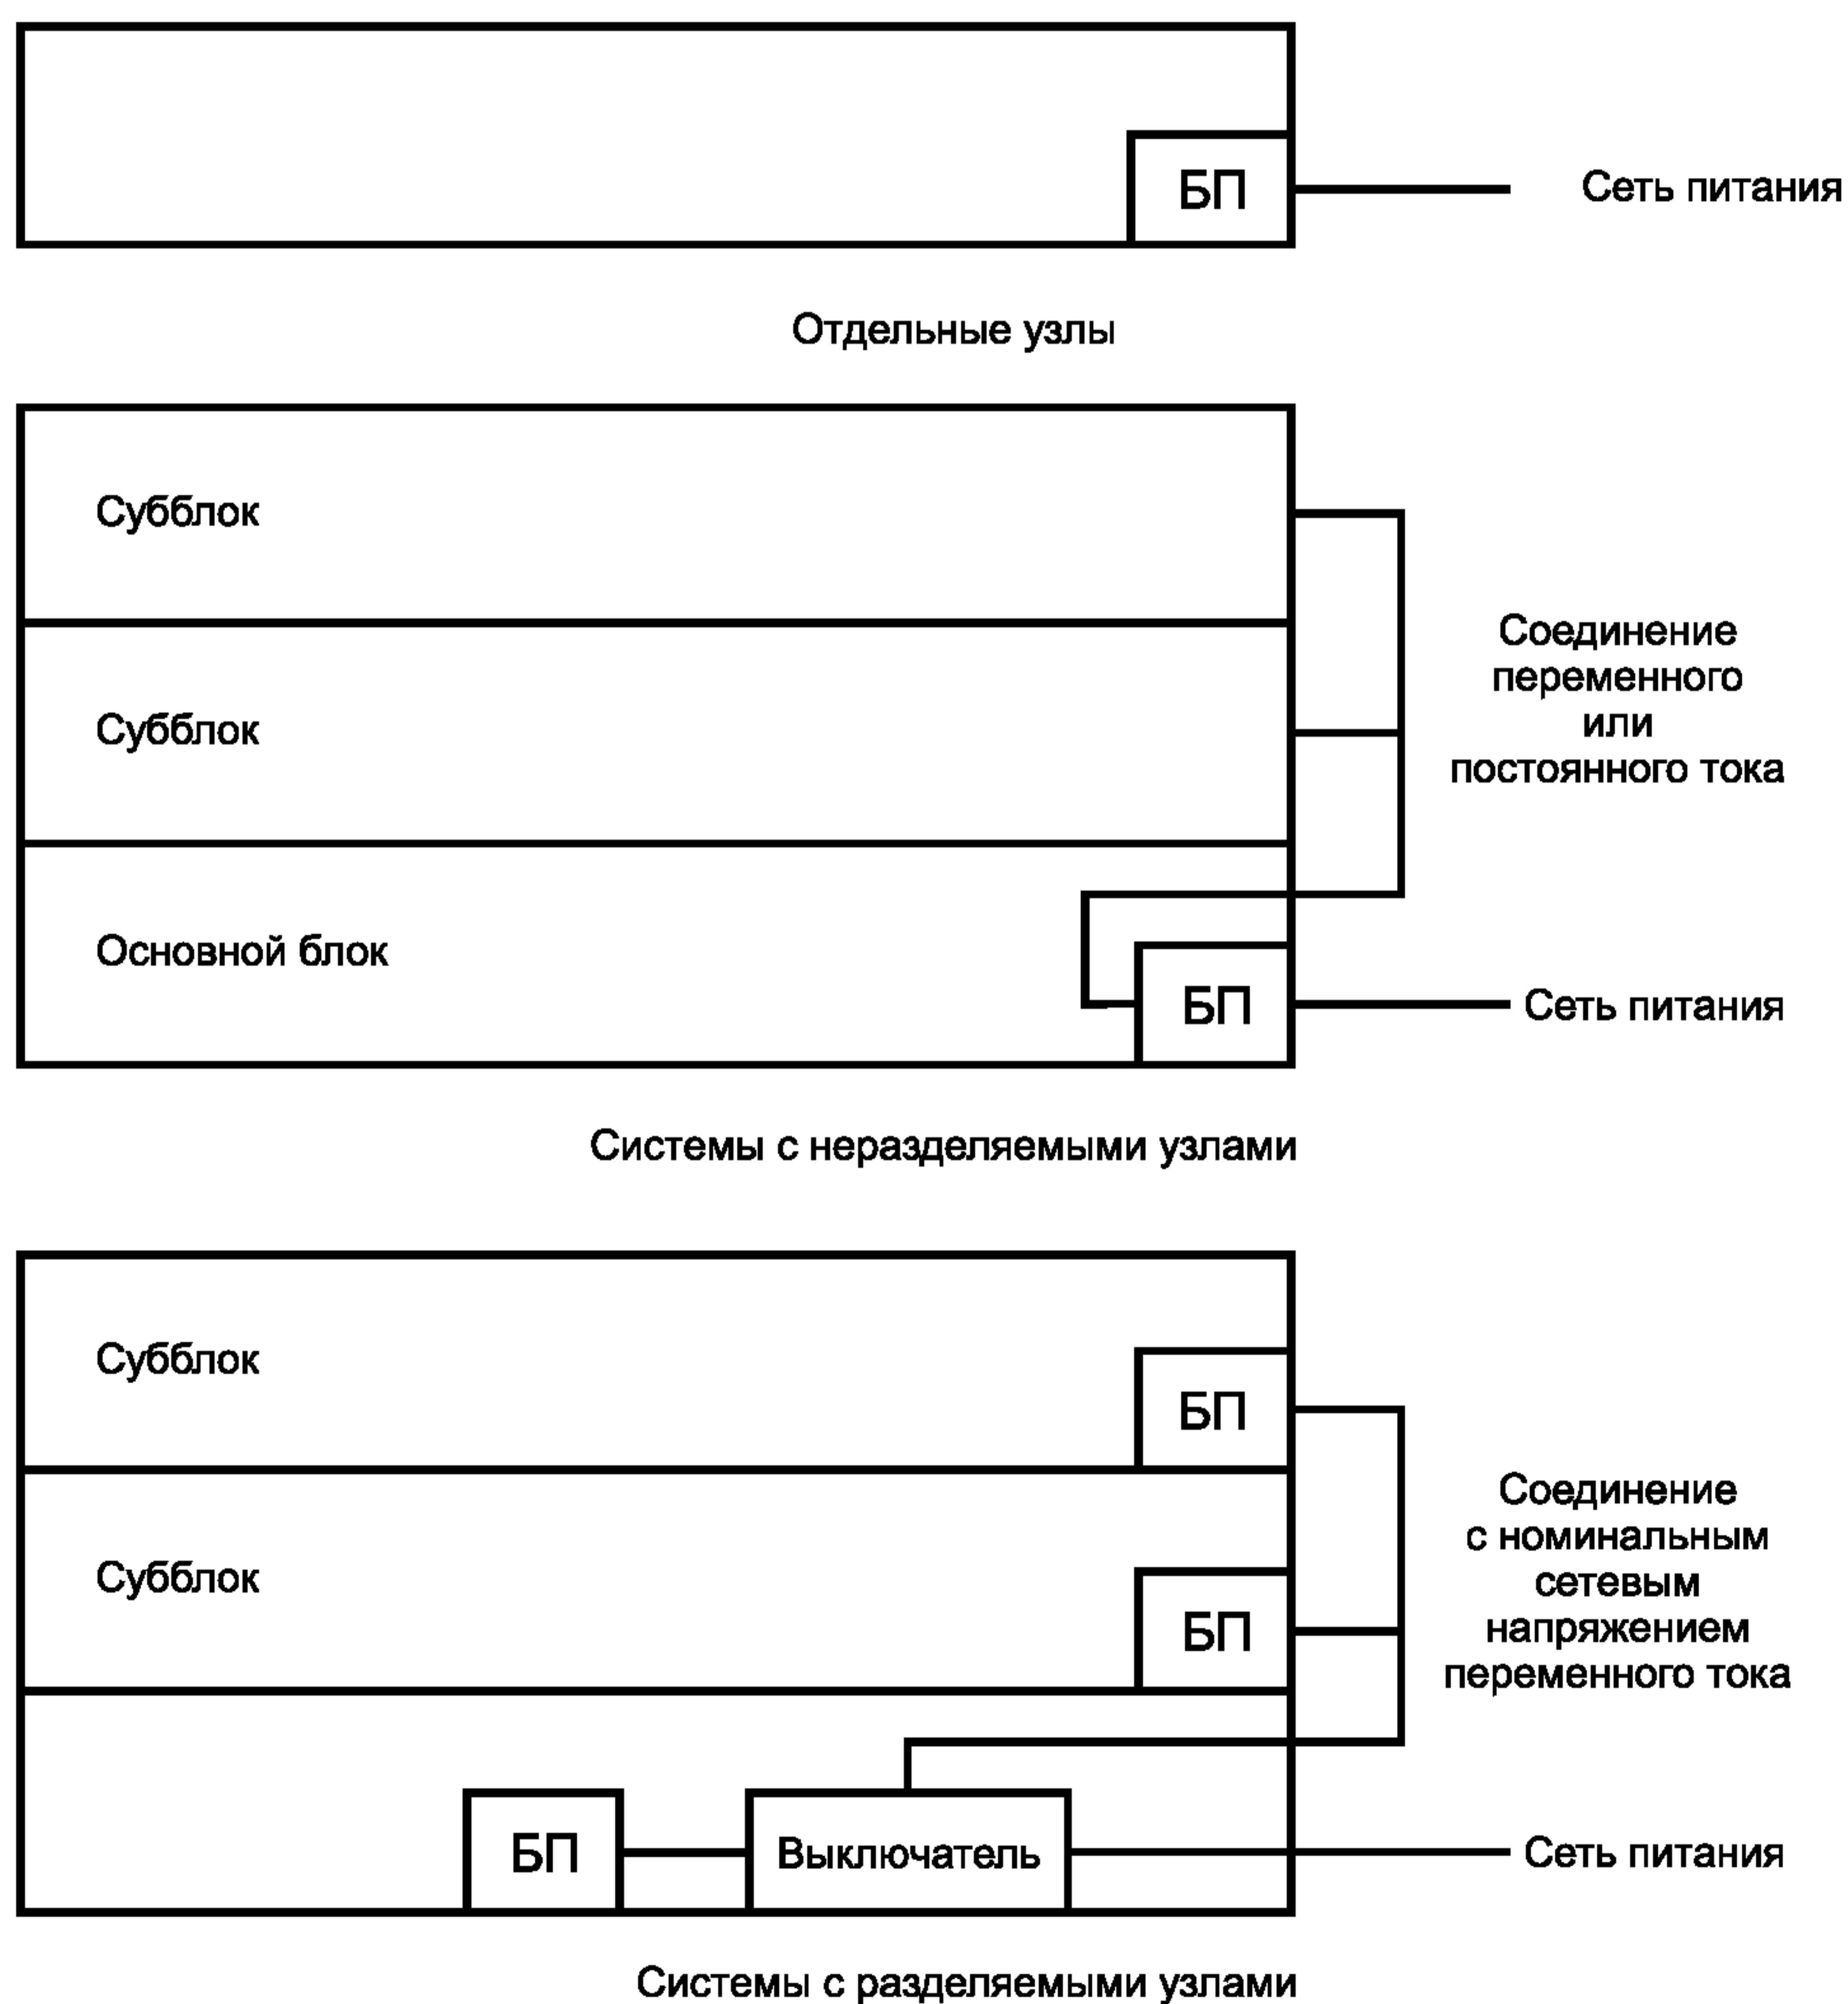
БП

Сеть питания

Отдельные узлы

Субблок

Субблок

Основной блок

БП

Соединение переменного или постоянного тока

Сеть питания

Системы с неразделяемыми узлами

Субблок

БП

Субблок

БП

Соединение с номинальным сетевым напряжением переменного тока

БП

Выключатель

Сеть питания

Системы с разделяемыми узлами